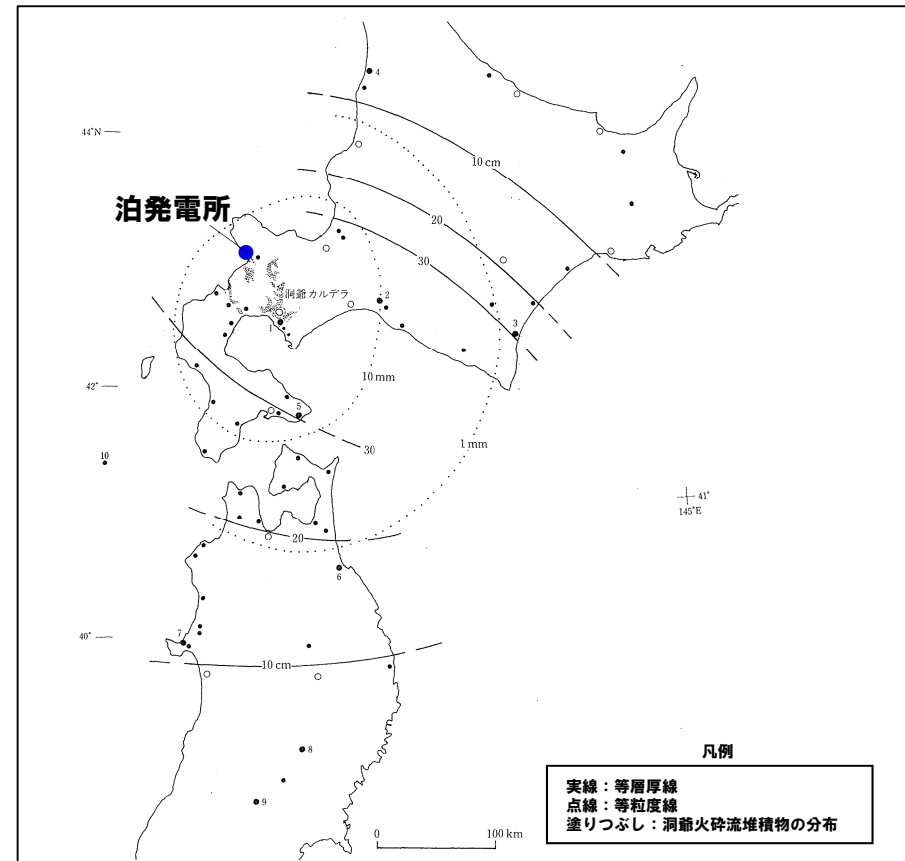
4

44°N

10 cm

泊発電所

20

30

洞爺カルデラ

2

1

3

10 mm

42°

5

30

1 mm

10

41°
145°E

20

6

40°

7

10 cm

8

9

0　100 km

凡例

実線：等層厚線
点線：等粒度線
塗りつぶし：洞爺火砕流堆積物の分布